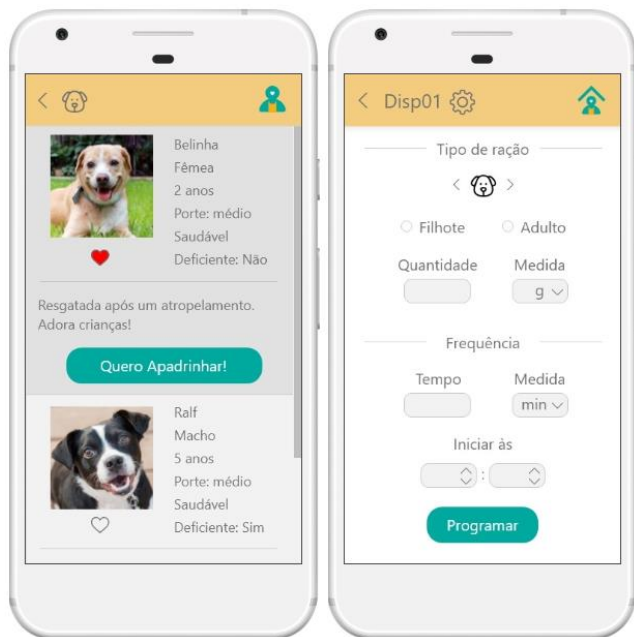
Belinha
Fêmea
2 anos
Porte: médio
Saudável
Deficiente: Não

Resgatada após um atropelamento. Adora crianças!

Quero Apadrinhar!

Ralf
Macho
5 anos
Porte: médio
Saudável
Deficiente: Sim

Disp01

Tipo de ração

Filhote
Adulto

Quantidade
Medida
g

Frequência

Tempo
Medida
min

Iniciar ás

:

Programar